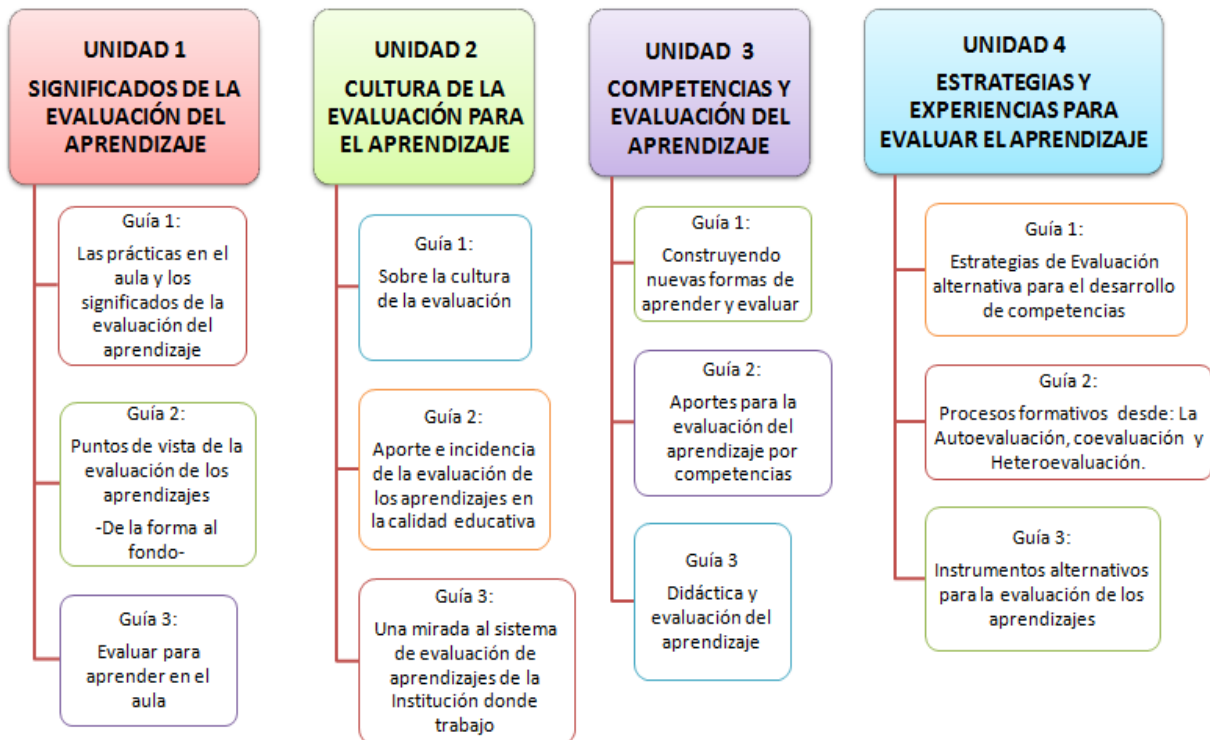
UNIDAD 1
SIGNIFICADOS DE LA EVALUACIÓN DEL APRENDIZAJE

Guía 1:
Las prácticas en el aula y los significados de la evaluación del aprendizaje

Guía 2:
Puntos de vista de la evaluación de los aprendizajes
-De la forma al fondo-

Guía 3:
Evaluar para aprender en el aula

UNIDAD 2
CULTURA DE LA EVALUACIÓN PARA EL APRENDIZAJE

Guía 1:
Sobre la cultura de la evaluación

Guía 2:
Aporte e incidencia de la evaluación de los aprendizajes en la calidad educativa

Guía 3:
Una mirada al sistema de evaluación de aprendizajes de la Institución donde trabajo

UNIDAD 3
COMPETENCIAS Y EVALUACIÓN DEL APRENDIZAJE

Guía 1:
Construyendo nuevas formas de aprender y evaluar

Guía 2:
Aportes para la evaluación del aprendizaje por competencias

Guía 3
Didáctica y evaluación del aprendizaje

UNIDAD 4
ESTRATEGIAS Y EXPERIENCIAS PARA EVALUAR EL APRENDIZAJE

Guía 1:
Estrategias de Evaluación alternativa para el desarrollo de competencias

Guía 2:
Procesos formativos desde: La Autoevaluación, coevaluación y Heteroevaluación.

Guía 3:
Instrumentos alternativos para la evaluación de los aprendizajes